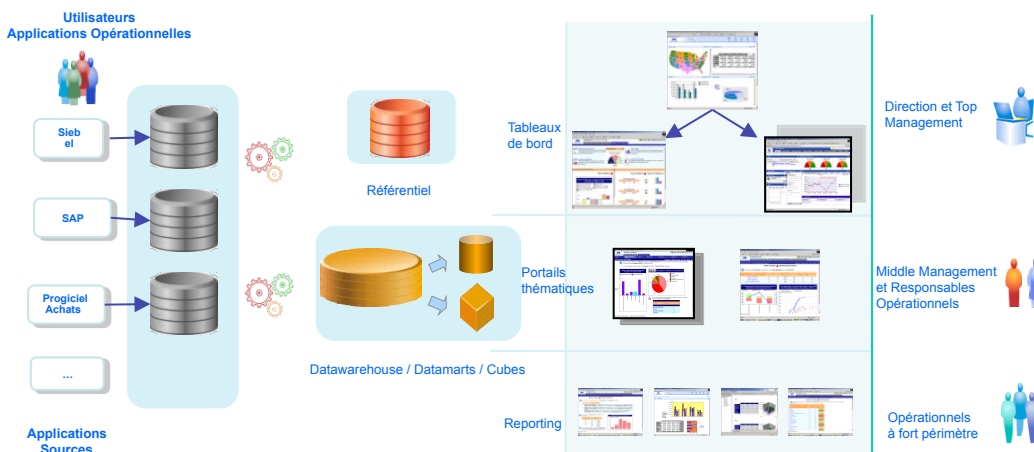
Utilisateurs
Applications Opérationnelles

Sieb
el

SAP

Progiciel
Achats

...

Applications
Sources

Référentiel

Datawarehouse / Datamarts / Cubes

Tableaux
de bord

Portails
thématiques

Reporting

Direction et Top
Management

Middle Management
et Responsables
Opérationnels

Opérationnels
à fort périmètre